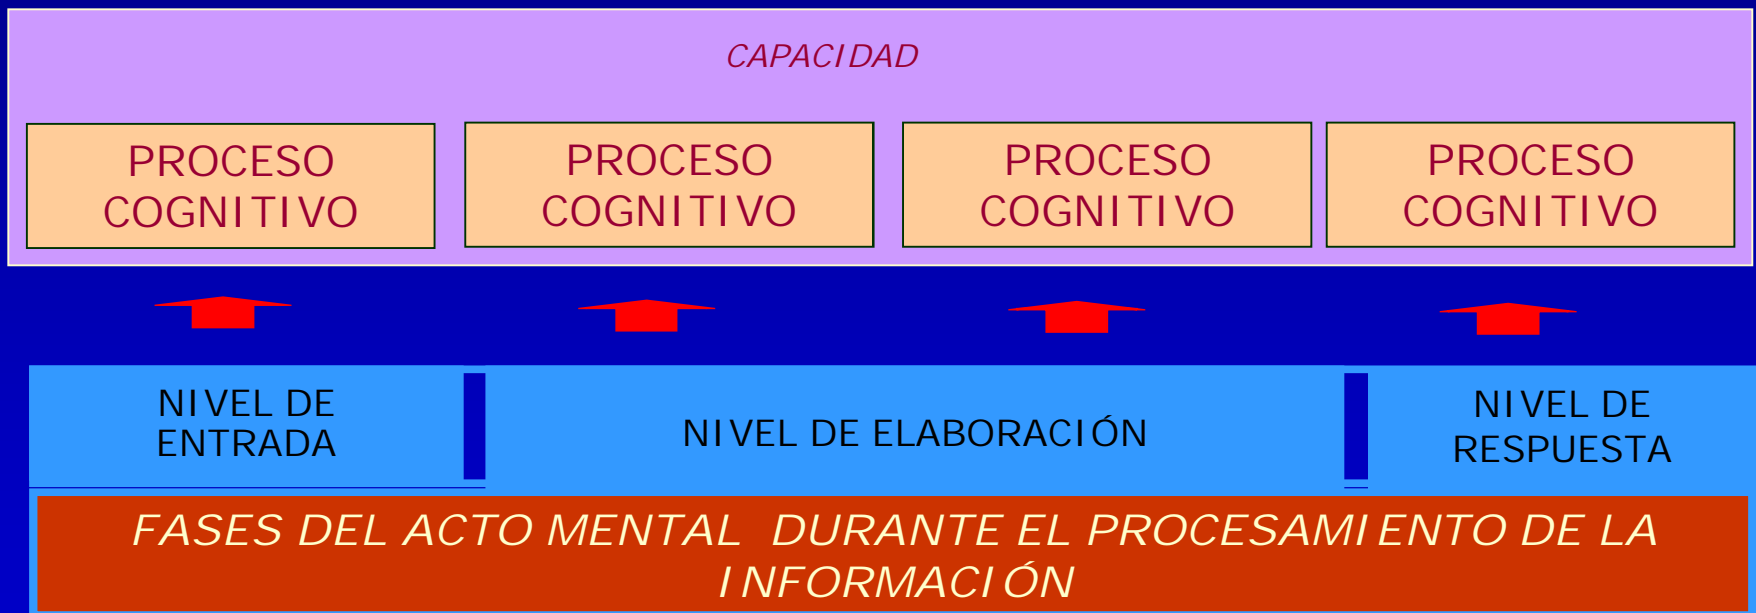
CAPACIDAD

PROCESO COGNITIVO

PROCESO COGNITIVO

PROCESO COGNITIVO

PROCESO COGNITIVO

NIVEL DE ENTRADA

NIVEL DE ELABORACIÓN

NIVEL DE RESPUESTA

FASES DEL ACTO MENTAL DURANTE EL PROCESAMIENTO DE LA INFORMACIÓN